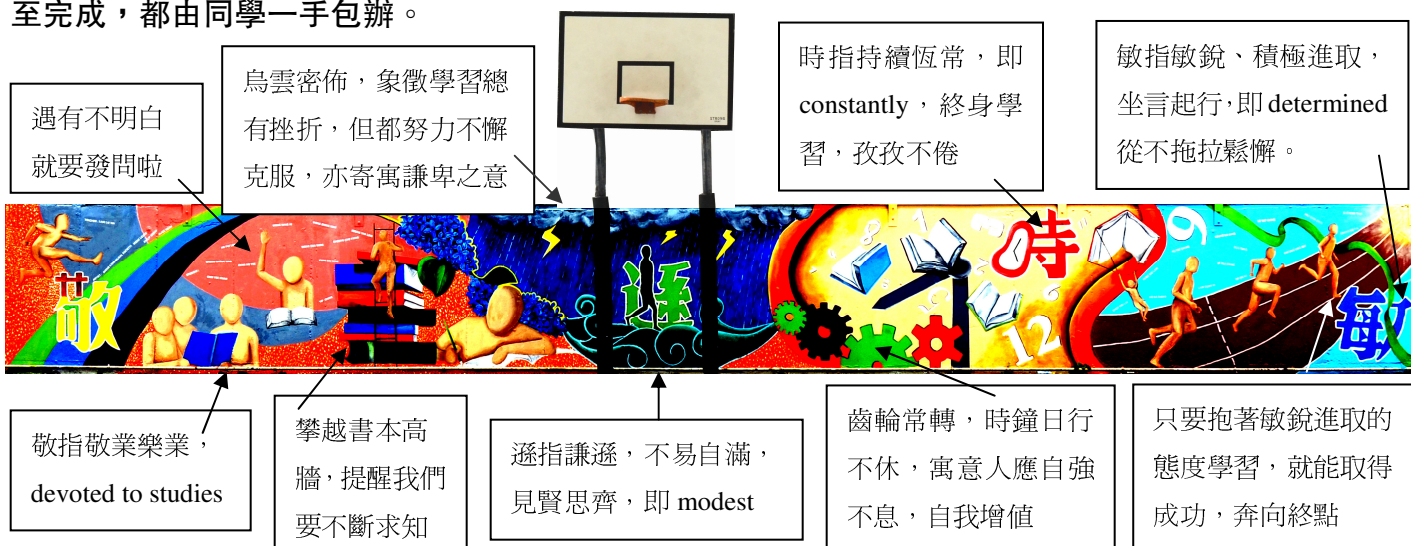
至完成，都由同學一手包辦。

遇有不明白就要發問啦

烏雲密佈，象徵學習總有挫折，但都努力不懈克服，亦寄寓謙卑之意

時指持續恆常，即 constantly，終身學習，孜孜不倦

敏指敏銳、積極進取，坐言起行,即 determined 從不拖拉鬆懈。

敬

遜

時

敏

敬指敬業樂業，devoted to studies

攀越書本高牆，提醒我們要不斷求知

遜指謙遜，不易自滿，見賢思齊，即 modest

齒輪常轉，時鐘日行不休，寓意人應自強不息，自我增值

只要抱著敏銳進取的態度學習，就能取得成功，奔向終點